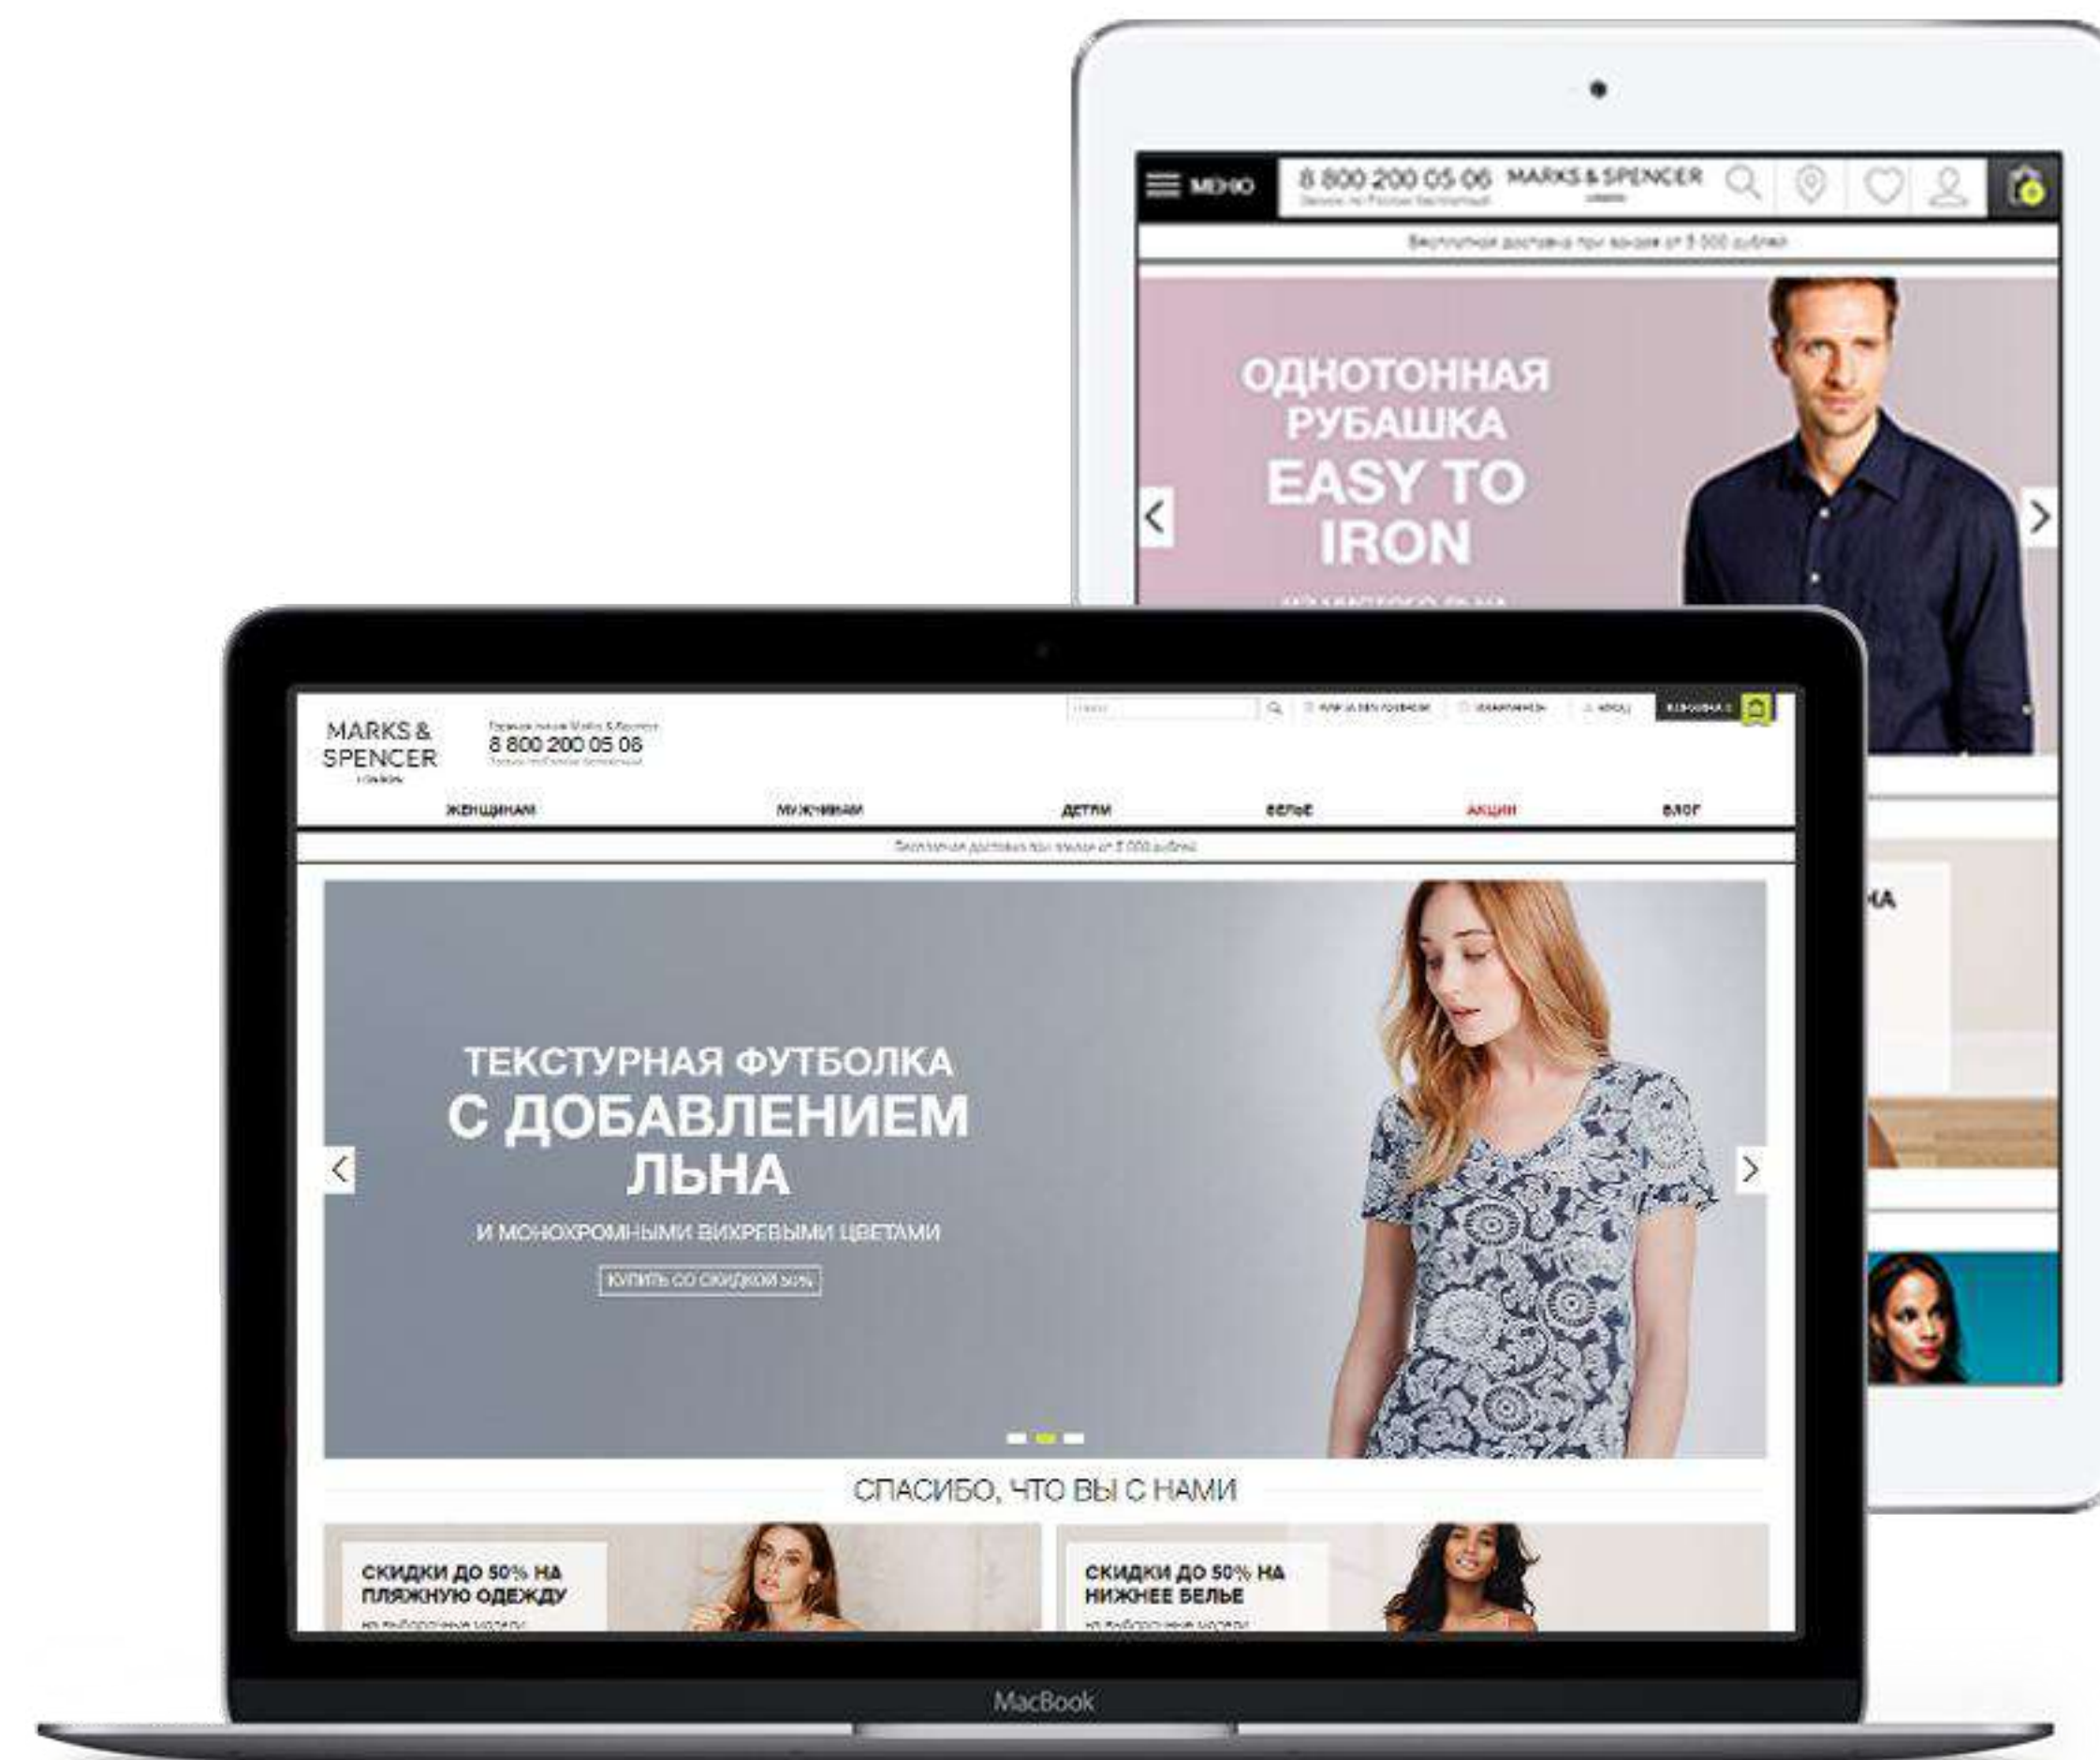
МЕНЮ 8 800 200 05 06 MARKS & SPENCER

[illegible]

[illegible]

ОДНОТОННАЯ РУБАШКА EASY TO IRON

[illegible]

MARKS & SPENCER LONDON

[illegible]
8 800 200 05 06
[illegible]

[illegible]

ЖЕНЩИНАМ МУЖЧИНАМ ДЕТЯМ БЕЛЬЕ АКЦИИ БЛОГ

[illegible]

ТЕКСТУРНАЯ ФУТБОЛКА С ДОБАВЛЕНИЕМ ЛЬНА

И МОНОХРОМНЫМИ ВИХРЕВЫМИ ЦВЕТАМИ

КУПИТЬ СО СКИДКОЙ 50%

СПАСИБО, ЧТО ВЫ С НАМИ

СКИДКИ ДО 50% НА ПЛЯЖНУЮ ОДЕЖДУ
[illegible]

СКИДКИ ДО 50% НА НИЖНЕЕ БЕЛЬЕ
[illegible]

MacBook